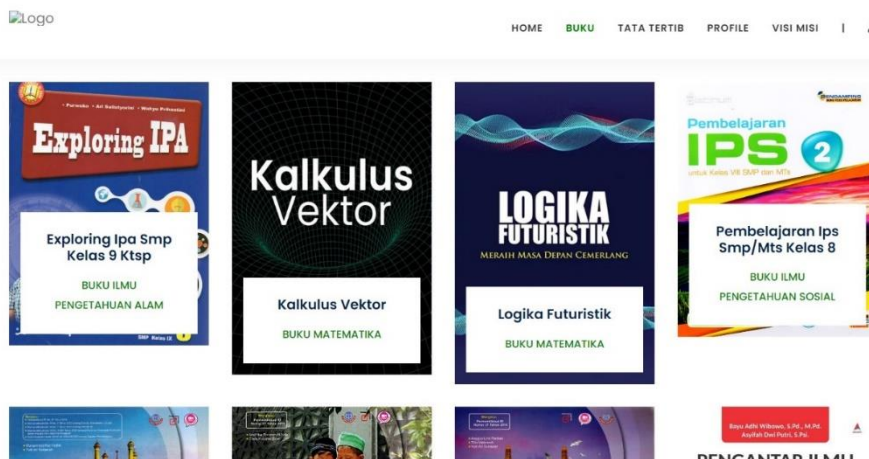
Logo

HOME BUKU TATA TERTIB PROFILE VISI MISI |

• Purwoko • Ari Sulistyorini • Wahyu Prihastuti

Exploring IPA

Exploring Ipa Smp Kelas 9 Ktsp

BUKU ILMU PENGETAHUAN ALAM

SMP Kelas IX

Kalkulus Vektor

Kalkulus Vektor

BUKU MATEMATIKA

LOGIKA FUTURISTIK

MERAIH MASA DEPAN CEMERLANG

Logika Futuristik

BUKU MATEMATIKA

Pembelajaran IPS 2

untuk Kelas VIII SMP dan MTs

Pembelajaran Ips Smp/Mts Kelas 8

BUKU ILMU PENGETAHUAN SOSIAL

Bayu Adhi Wibowo, S.Pd., M.Pd.
Asyifah Dwi Putri, S.Psi.

PENGANTAR ILMU